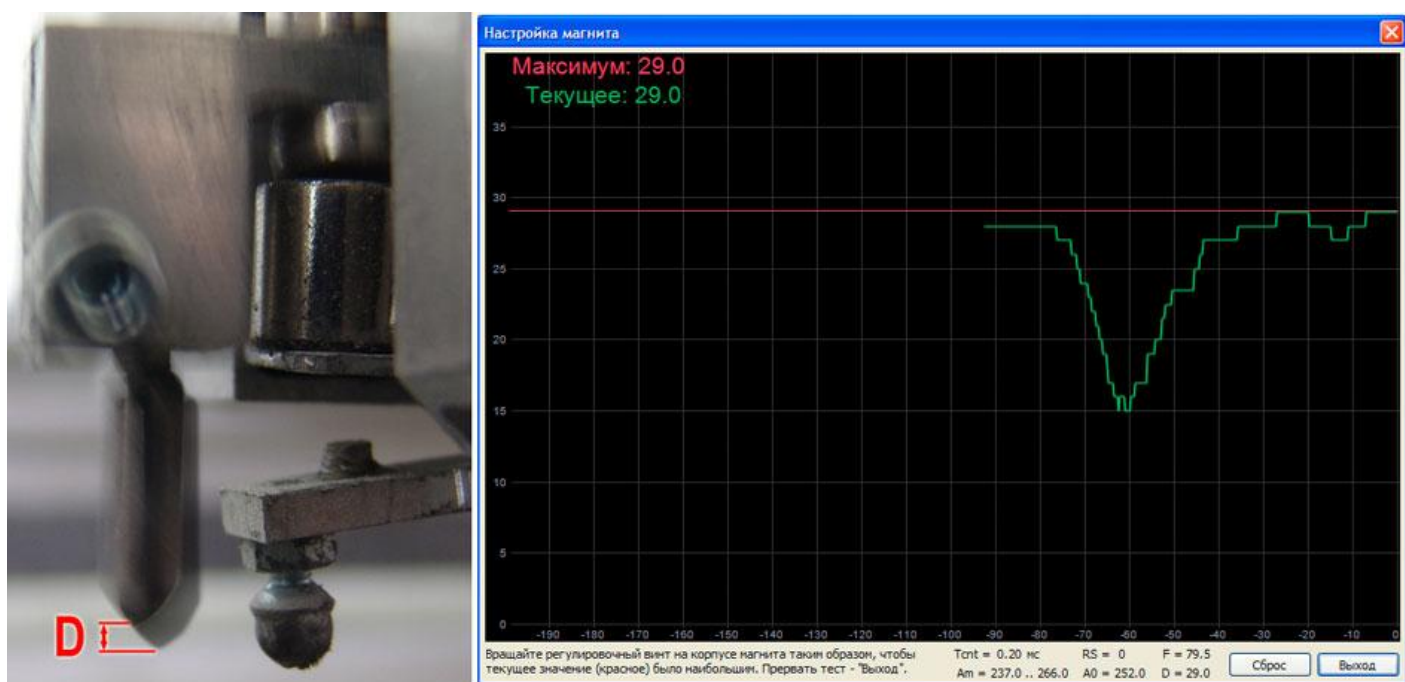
D

Настройка магнита

Максимум: 29.0
Текущее: 29.0

35
30
25
20
15
10
5
0

-190 -180 -170 -160 -150 -140 -130 -120 -110 -100 -90 -80 -70 -60 -50 -40 -30 -20 -10 0

Вращайте регулировочный винт на корпусе магнита таким образом, чтобы текущее значение (красное) было наибольшим. Прервать тест - "Выход".

Tcnt = 0.20 мс
Am = 237.0 .. 266.0
RS = 0
A0 = 252.0
F = 79.5
D = 29.0

Сброс
Выход